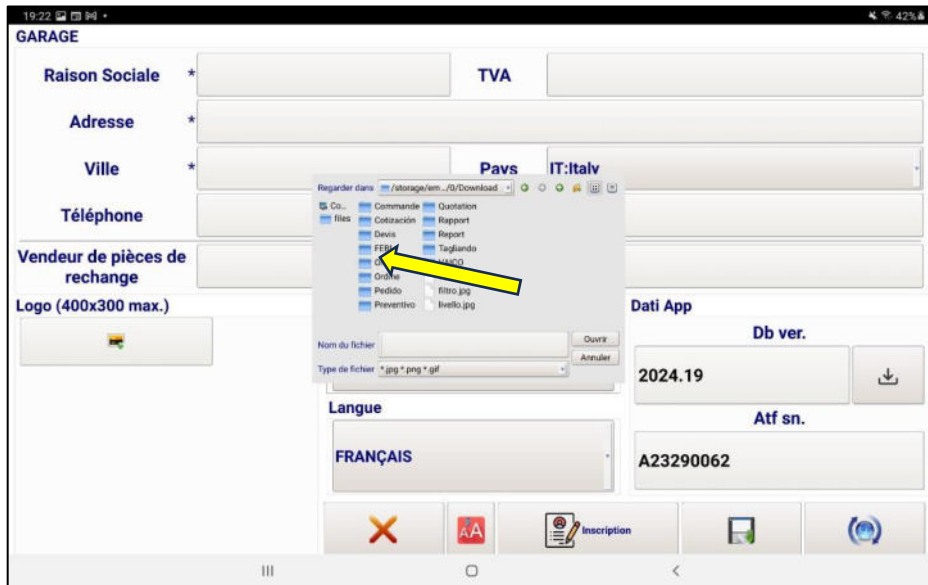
19:22
42%
GARAGE

Raison Sociale *
TVA
Adresse *
Ville *
Pays IT:Italy
Téléphone
Vendeur de pièces de rechange
Logo (400x300 max.)

Regarder dans /storage/em.../0/Download
Co...
files
Commande
Cotización
Devis
FERI
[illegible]
Ordine
Pedido
Preventivo
Quotation
Rapport
Report
Tagliando
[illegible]
filtro.jpg
livello.jpg
Nom du fichier
Ouvrir
Annuler
Type de fichier *.jpg *.png *.gif

Dati App
Db ver.
2024.19
Atf sn.
A23290062
Langue
FRANÇAIS
Inscription